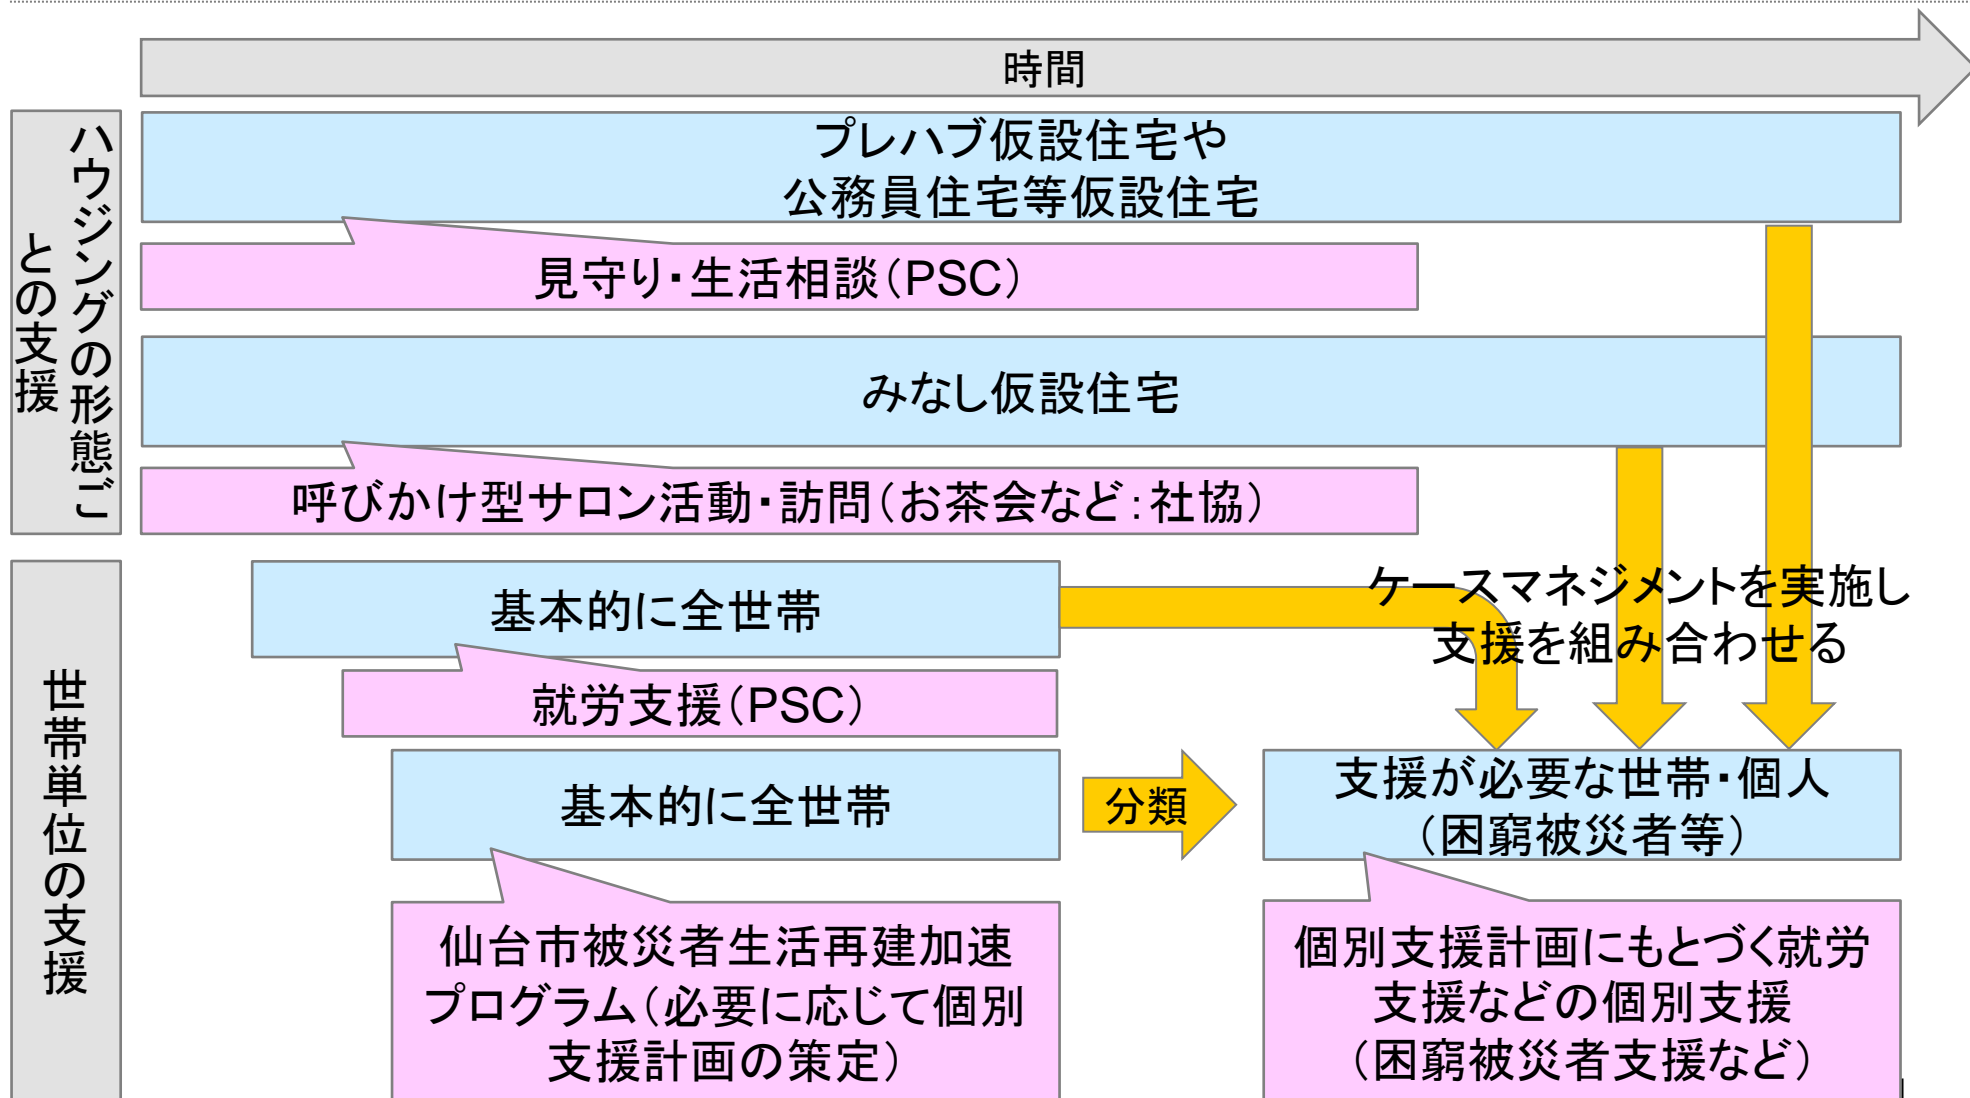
時間

ハウジングの形態ごとの支援

プレハブ仮設住宅や
公務員住宅等仮設住宅

見守り・生活相談（PSC）

みなし仮設住宅

呼びかけ型サロン活動・訪問（お茶会など：社協）

世帯単位の支援

基本的に全世帯

ケースマネジメントを実施し
支援を組み合わせる

就労支援（PSC）

基本的に全世帯

分類

支援が必要な世帯・個人
（困窮被災者等）

仙台市被災者生活再建加速プログラム（必要に応じて個別支援計画の策定）

個別支援計画にもとづく就労支援などの個別支援
（困窮被災者支援など）